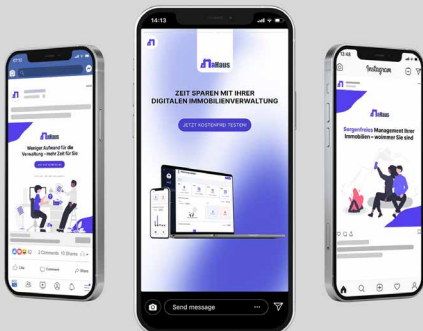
14:13

aHaus

ZEIT SPAREN MIT IHRER DIGITALEN IMMOBILIENVERWALTUNG

JETZT KOSTENFREI TESTEN!

Send message

aHaus

Weniger Aufwand für die Verwaltung - mehr Zeit für Sie

52 3 Comments 15 Shares

Like Comment Share

Instagram

Sorgenfreies Management Ihrer Immobilien - wo immer Sie sind